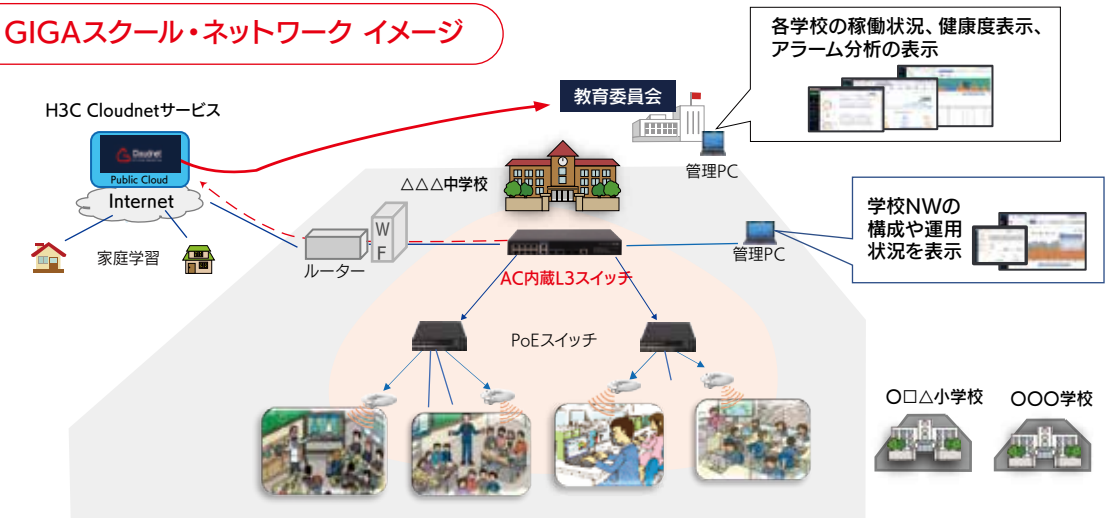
GIGAスクール・ネットワーク イメージ

各学校の稼働状況、健康度表示、アラーム分析の表示

H3C Cloudnetサービス

教育委員会

Cloudnet

Public Cloud

Internet

管理PC

△△△中学校

学校NWの構成や運用状況を表示

家庭学習

W F

ルーター

管理PC

AC内蔵L3スイッチ

PoEスイッチ

〇□△小学校

〇〇〇学校